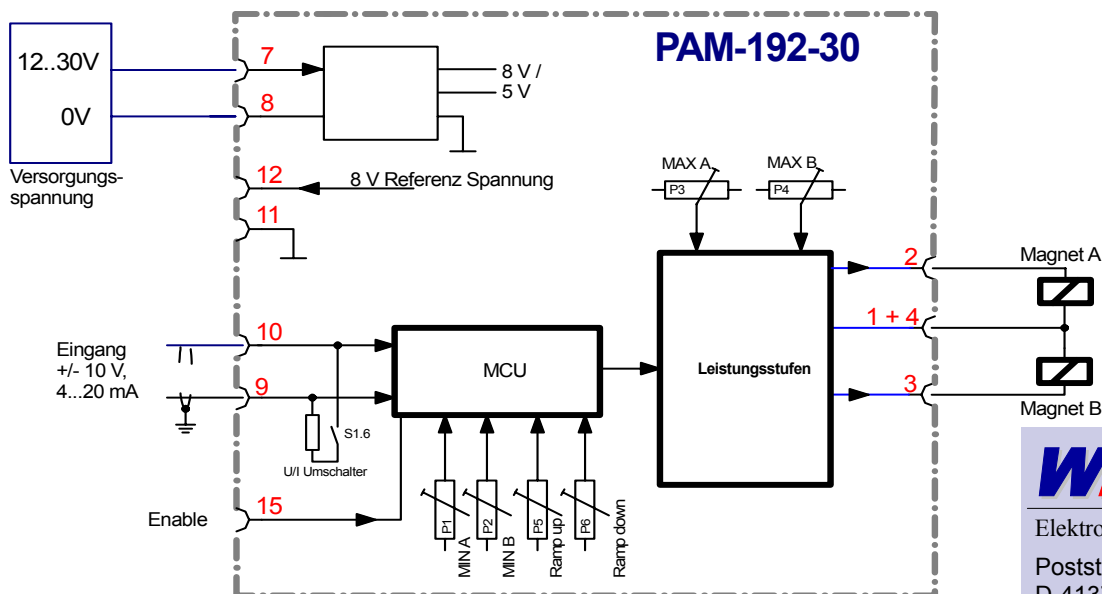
12..30V
0V
Versorgungs-spannung

PAM-192-30

7
8
8 V /
5 V
12
8 V Referenz Spannung
11

MAX A
P3
MAX B
P4

2
1 + 4
3
Magnet A
Magnet B

Eingang
+/- 10 V,
4...20 mA
10
9
S1.6
U/I Umschalter
MCU
Leistungsstufen

Enable
15

P1
MIN A
P2
MIN B
P5
Ramp up
P6
Ramp down

W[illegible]
Elektro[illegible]
Postst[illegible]
D-413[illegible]